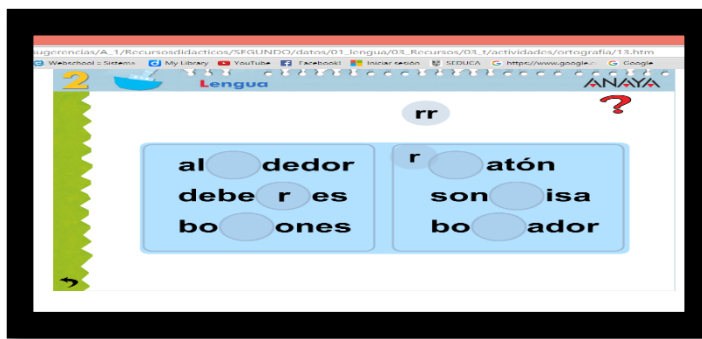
ugerencias/A_1/Recursosdidacticos/SEGUNDO/datos/01_lengua/03_Recursos/03_t/actividades/ortografia/13.htm

Webschool :: Sistema My Library YouTube Facebook Iniciar sesión SEDUCA https://www.google.c Google

2 Lengua ANAYA ?

rr

al dedor
debe r es
bo ones

r atón
son isa
bo ador